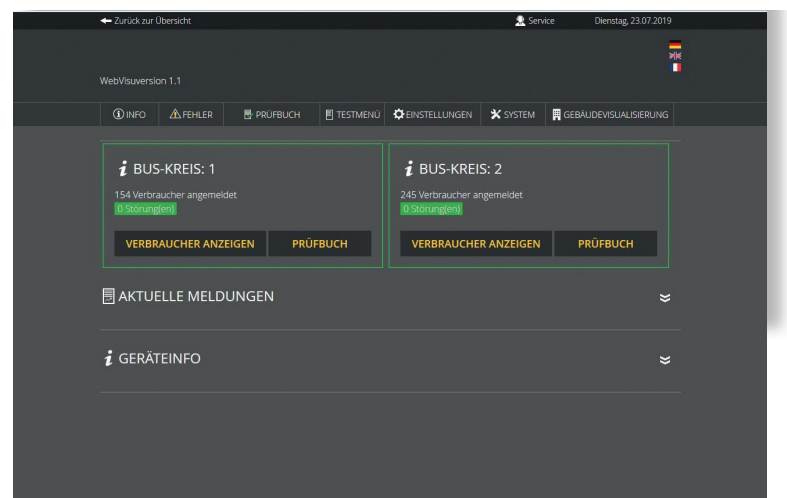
Zurück zur Übersicht

Service

Dienstag, 23.07.2019

WebVisuversion 1.1

INFO | FEHLER | PRÜFBUCH | TESTMENÜ | EINSTELLUNGEN | SYSTEM | GEBÄUDEVISUALISIERUNG

BUS-KREIS: 1

154 Verbraucher angemeldet
0 Störung(en)

VERBRAUCHER ANZEIGEN | PRÜFBUCH

BUS-KREIS: 2

245 Verbraucher angemeldet
0 Störung(en)

VERBRAUCHER ANZEIGEN | PRÜFBUCH

AKTUELLE MELDUNGEN

GERÄTEINFO